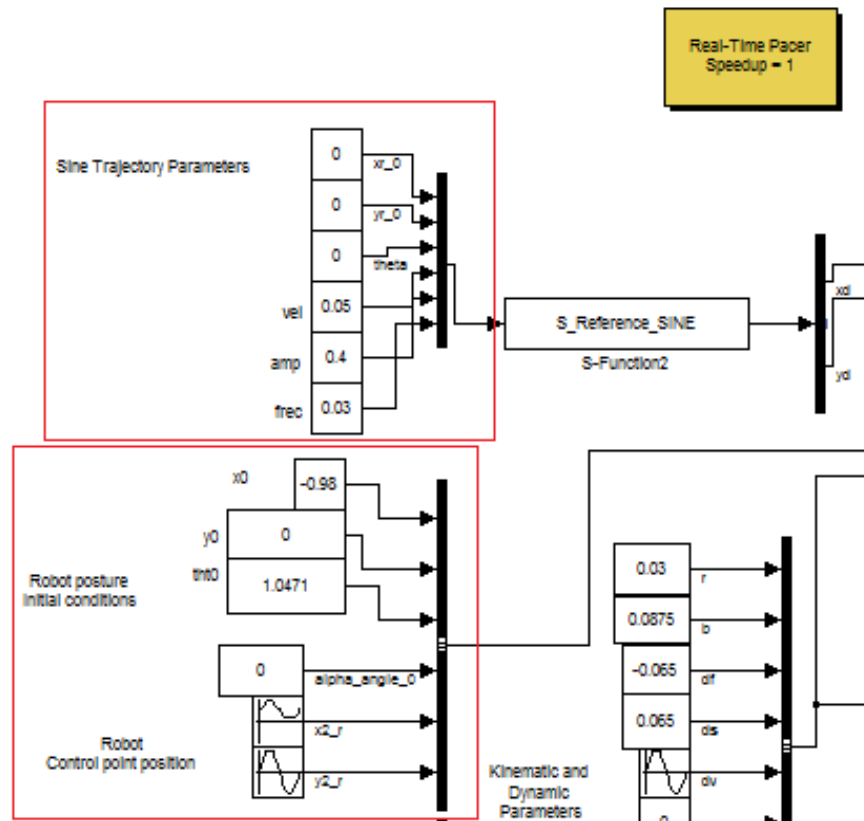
Real-Time Pacer
Speedup = 1

Sine Trajectory Parameters

0
xr_0
0
yr_0
0
theta
vel
0.05
amp
0.4
frec
0.03

S_Reference_SINE
S-Function2

xd
yd

x0
-0.98
y0
0
tht0
1.0471

Robot posture
initial conditions

0
alpha_angle_0
x2_r
y2_r

Robot
Control point position

0.03
r
0.0875
b
-0.065
dif
0.065
dis
dv

Kinematic and
Dynamic
Parameters